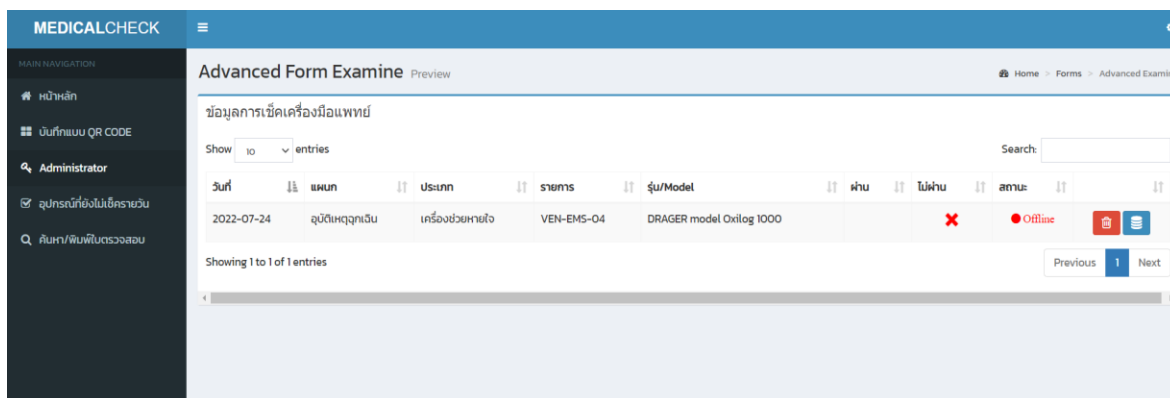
MEDICALCHECK

MAIN NAVIGATION

หน้าหลัก

บันทึกแบบ QR CODE

Administrator

อุปกรณ์ที่ยังไม่เช็ครายวัน

ค้นหา/พิมพ์ใบตรวจสอบ

Advanced Form Examine Preview

Home > Forms > Advanced Exami

ข้อมูลการเช็คเครื่องมือแพทย์

Show 10 entries

Search:

| วันที่ | แผนก | ประเภท | รายการ | รุ่น/Model | ผ่าน | ไม่ผ่าน | สถานะ | |
|---|---|---|---|---|---|---|---|---|
| 2022-07-24 | อุบัติเหตุฉุกเฉิน | เครื่องช่วยหายใจ | VEN-EMS-04 | DRAGER model Oxilog 1000 | | ✖ | Offline | |

Showing 1 to 1 of 1 entries

Previous 1 Next